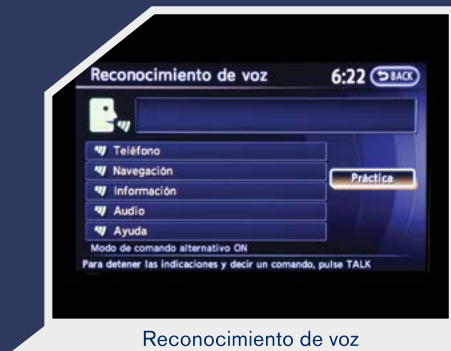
Reconocimiento de voz
6:22 BACK

Teléfono
Navegación
Información
Audio
Ayuda
Práctica
Modo de comando alternativo ON
Para detener las indicaciones y decir un comando, pulse TALK

Reconocimiento de voz